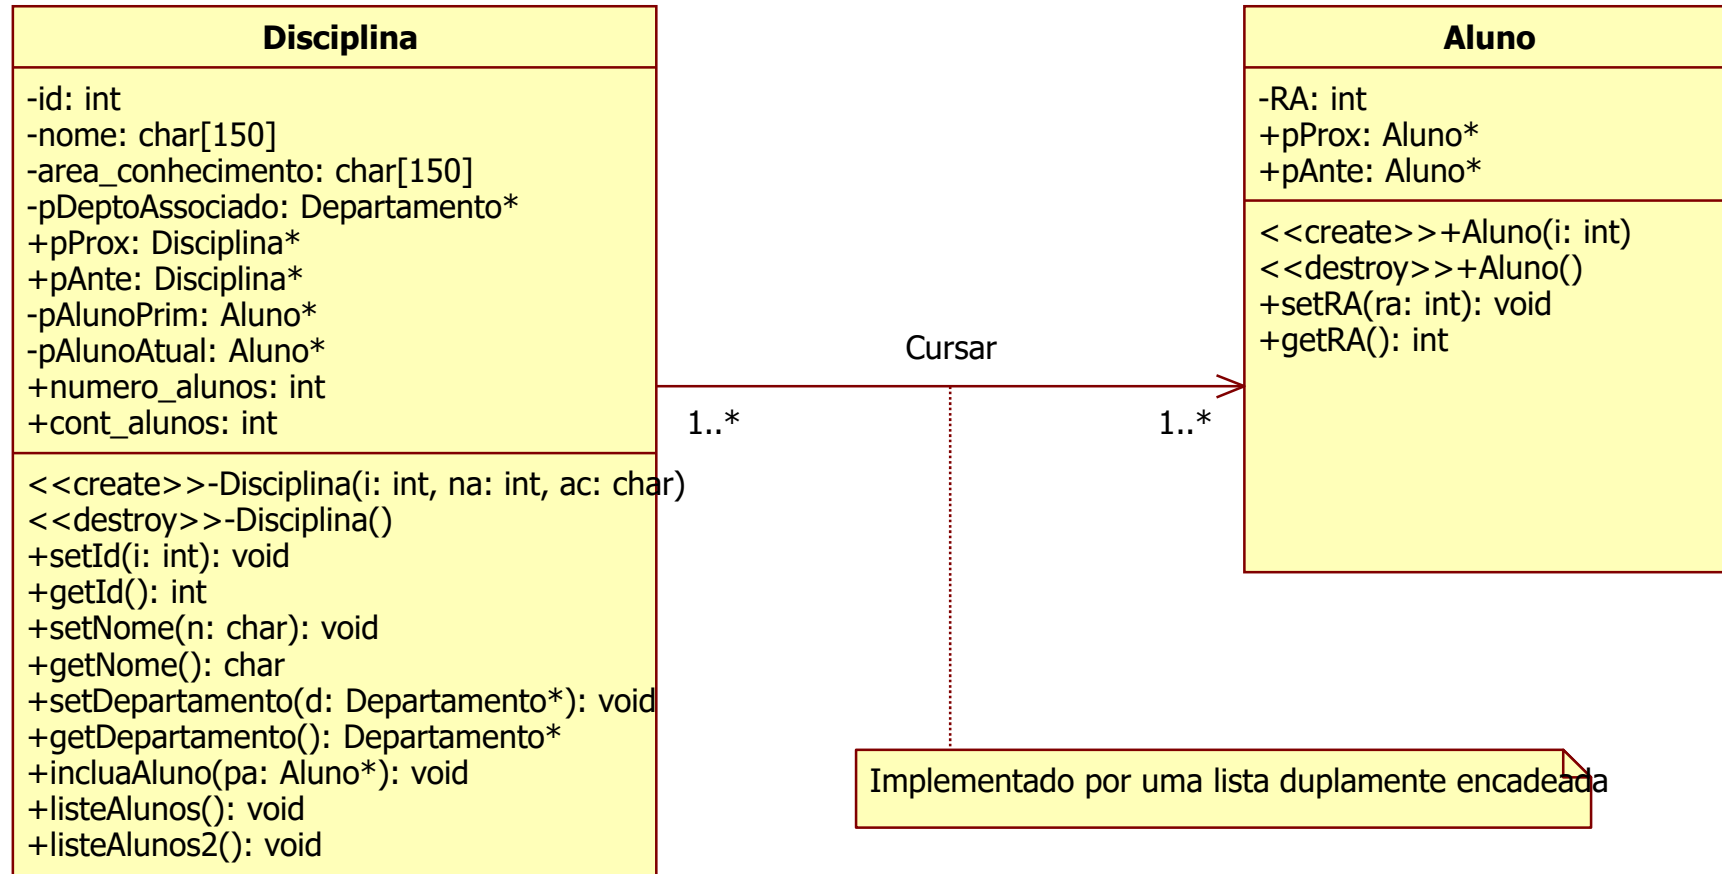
Disciplina

-id: int
-nome: char[150]
-area_conhecimento: char[150]
-pDeptoAssociado: Departamento*
+pProx: Disciplina*
+pAnte: Disciplina*
-pAlunoPrim: Aluno*
-pAlunoAtual: Aluno*
+numero_alunos: int
+cont_alunos: int

<<create>>-Disciplina(i: int, na: int, ac: char)
<<destroy>>-Disciplina()
+setId(i: int): void
+getId(): int
+setNome(n: char): void
+getNome(): char
+setDepartamento(d: Departamento*): void
+getDepartamento(): Departamento*
+incluaAluno(pa: Aluno*): void
+listeAlunos(): void
+listeAlunos2(): void

Cursar

1..*

1..*

Aluno

-RA: int
+pProx: Aluno*
+pAnte: Aluno*

<<create>>+Aluno(i: int)
<<destroy>>+Aluno()
+setRA(ra: int): void
+getRA(): int

Implementado por uma lista duplamente encadeada